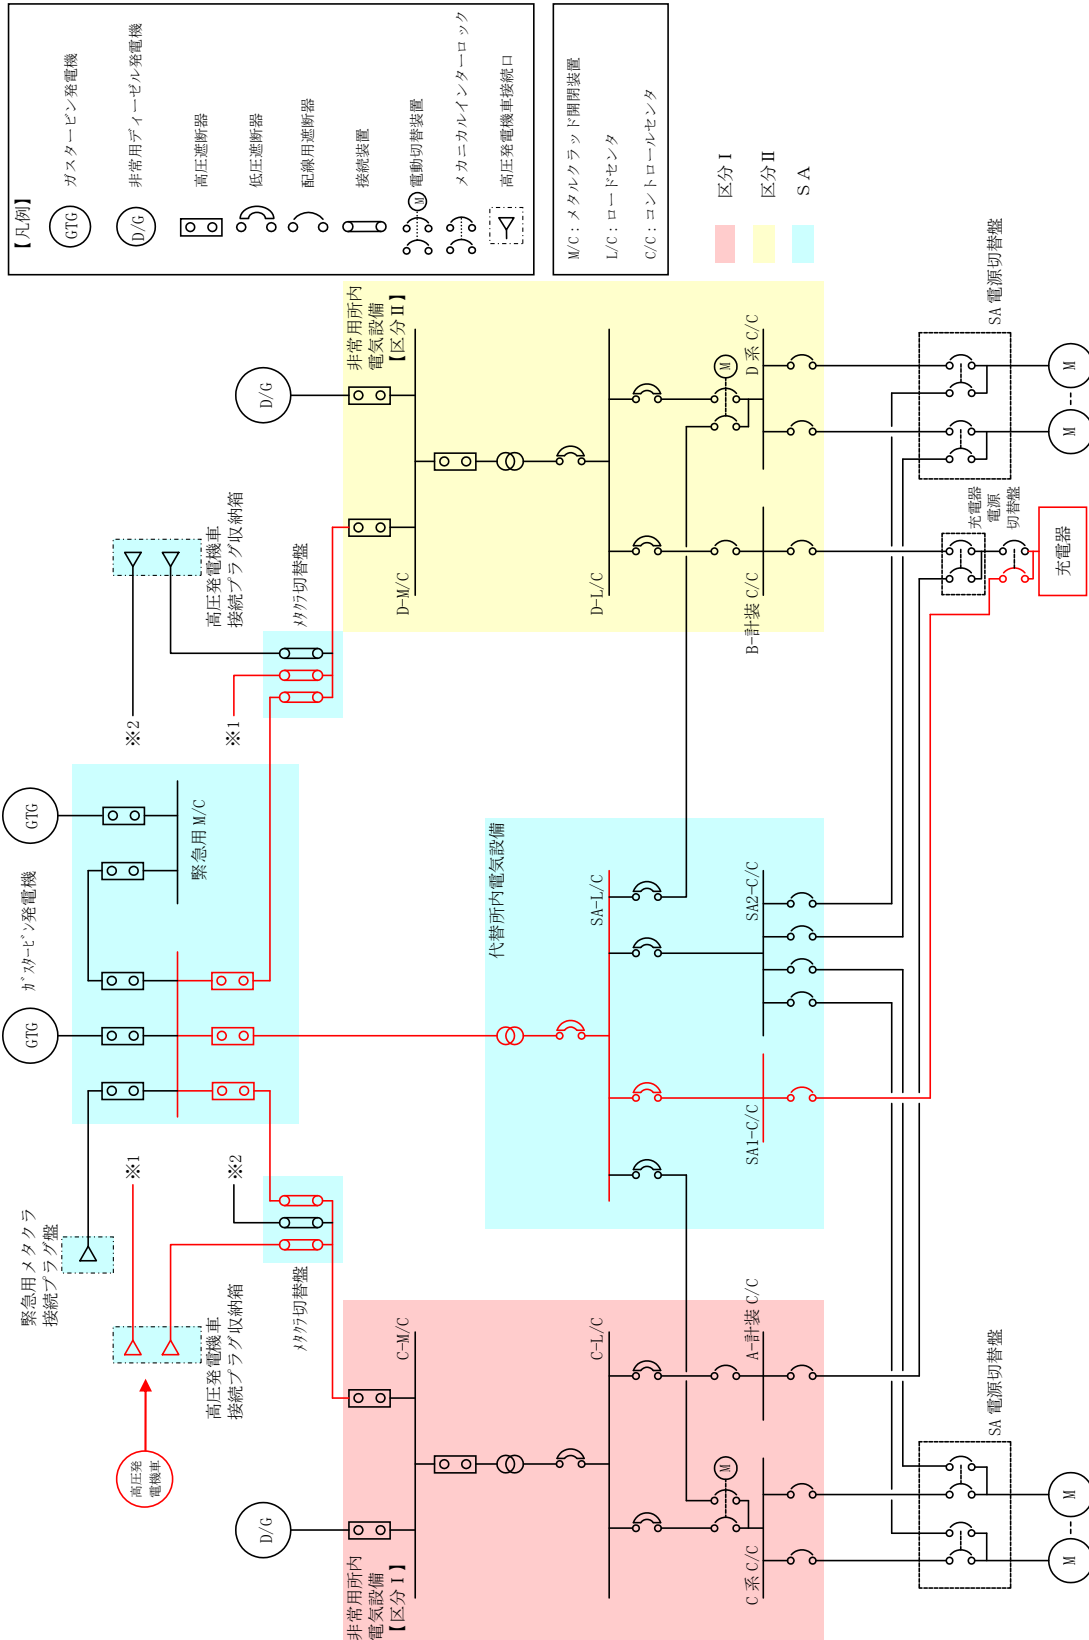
【凡例】
GTG ガスタービン発電機
D/G 非常用ディーゼル発電機
高圧遮断器
低圧遮断器
配線用遮断器
接続装置
M 電動切替装置
メカニカルインターロック
高圧発電機車接続口

M/C：メタルクラッド開閉装置
L/C：ロードセンタ
C/C：コントロールセンタ

区分Ⅰ
区分Ⅱ
ＳＡ

D/G
非常用所内電気設備【区分Ⅱ】
D-M/C
D-L/C
M
D系 C/C
B-計装 C/C
SA 電源切替盤
M
M
充電器電源切替盤
充電器

高圧発電機車接続プラグ収納箱
ﾒﾀｸﾗ切替盤
※2
※1

GTG
緊急用M/C
ｶﾞｽﾀｰﾋﾞﾝ発電機
GTG

代替所内電気設備
SA-L/C
SA2-C/C
SA1-C/C

緊急用メタクラ接続プラグ盤
※1
※2
ﾒﾀｸﾗ切替盤
高圧発電機車接続プラグ収納箱
高圧発電機車

C-M/C
C-L/C
A-計装 C/C
M
SA 電源切替盤
M
M
D/G
非常用所内電気設備【区分Ⅰ】
C系 C/C